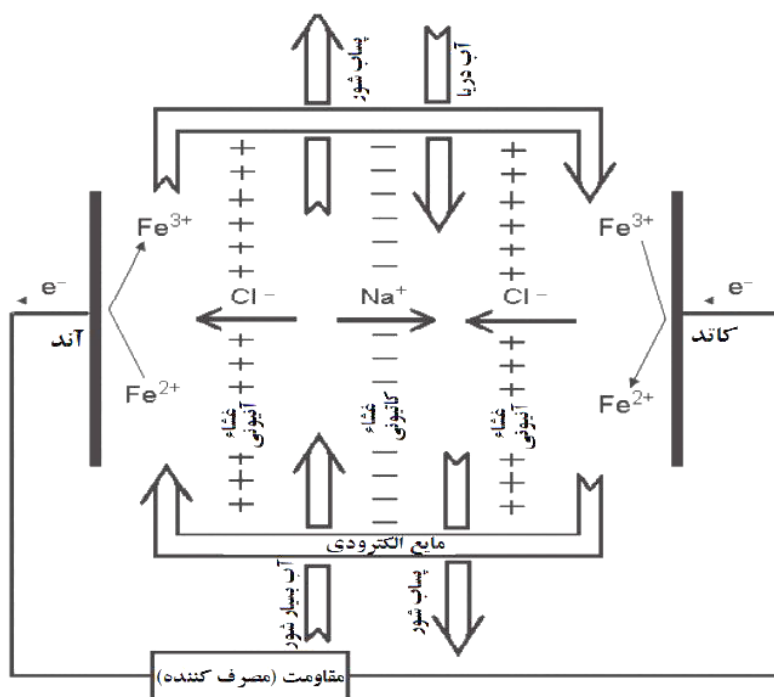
پساب شور
آب دریا

$Fe^{3+}$
$Fe^{3+}$

$e^-$
$e^-$

$Cl^-$
$Na^+$
$Cl^-$

آند
کاتد

$Fe^{2+}$
$Fe^{2+}$

غشاء آنیونی
غشاء کاتیونی
غشاء آنیونی

مایع الکترودی

آب بسیار شور
پساب شور

مقاومت (مصرف کننده)